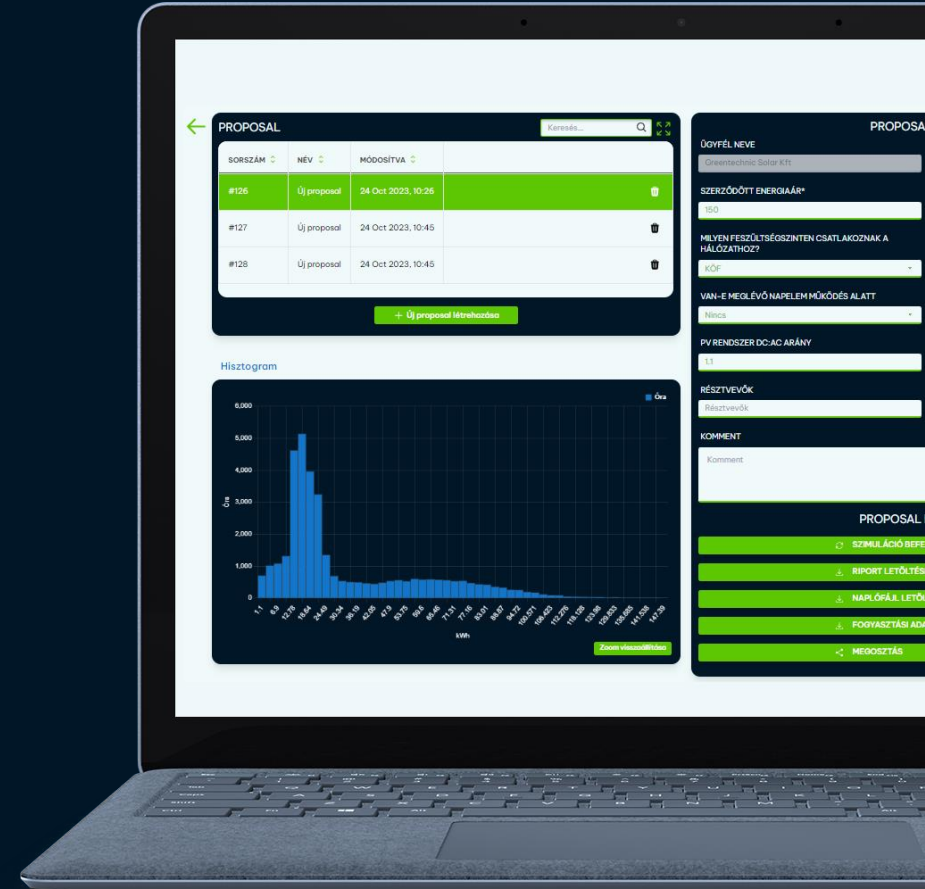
PROPOSAL

Keresés...

| SORSZÁM | NÉV | MÓDOSÍTVA |
|---|---|---|
| #126 | Új proposal | 24 Oct 2023, 10:26 |
| #127 | Új proposal | 24 Oct 2023, 10:45 |
| #128 | Új proposal | 24 Oct 2023, 10:45 |

+ Új proposal létrehozása

Hisztogram

Óra

6,000
5,000
4,000
3,000
2,000
1,000
0

Óra

1.1 6.9 12.78 18.64 24.49 30.34 36.19 42.05 47.9 53.75 59.6 65.46 71.31 77.16 83.01 88.87 94.72 100.571 106.423 112.276 118.128 123.98 129.833 135.685 141.538 147.39

kWh

Zoom visszaállítása

PROPOSA

ÜGYFÉL NEVE
Greentechnic Solar Kft

SZERZŐDÖTT ENERGIAÁR*
150

MILYEN FESZÜLTSÉGSZINTEN CSATLAKOZNAK A HÁLÓZATHOZ?
KÖF

VAN-E MEGLÉVŐ NAPELEM MŰKÖDÉS ALATT
Nincs

PV RENDSZER DC:AC ARÁNY
1.1

RÉSZTVEVŐK
Résztvevők

KOMMENT
Komment

PROPOSAL

SZIMULÁCIÓ BEFE
RIPORT LETÖLTÉS
NAPLÓFÁJL LETÖ
FOGYASZTÁSI ADA
MEGOSZTÁS